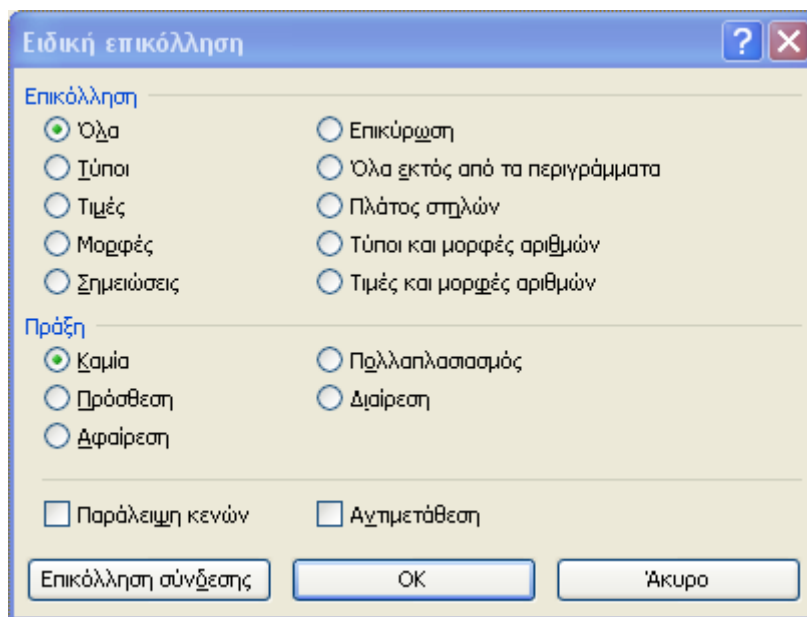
Ειδική επικόλληση

Επικόλληση

Όλα
Τύποι
Τιμές
Μορφές
Σημειώσεις

Επικύρωση
Όλα εκτός από τα περιγράμματα
Πλάτος στηλών
Τύποι και μορφές αριθμών
Τιμές και μορφές αριθμών

Πράξη

Καμία
Πρόσθεση
Αφαίρεση

Πολλαπλασιασμός
Διαίρεση

Παράλειψη κενών
Αντιμετάθεση

Επικόλληση σύνδεσης
OK
Άκυρο